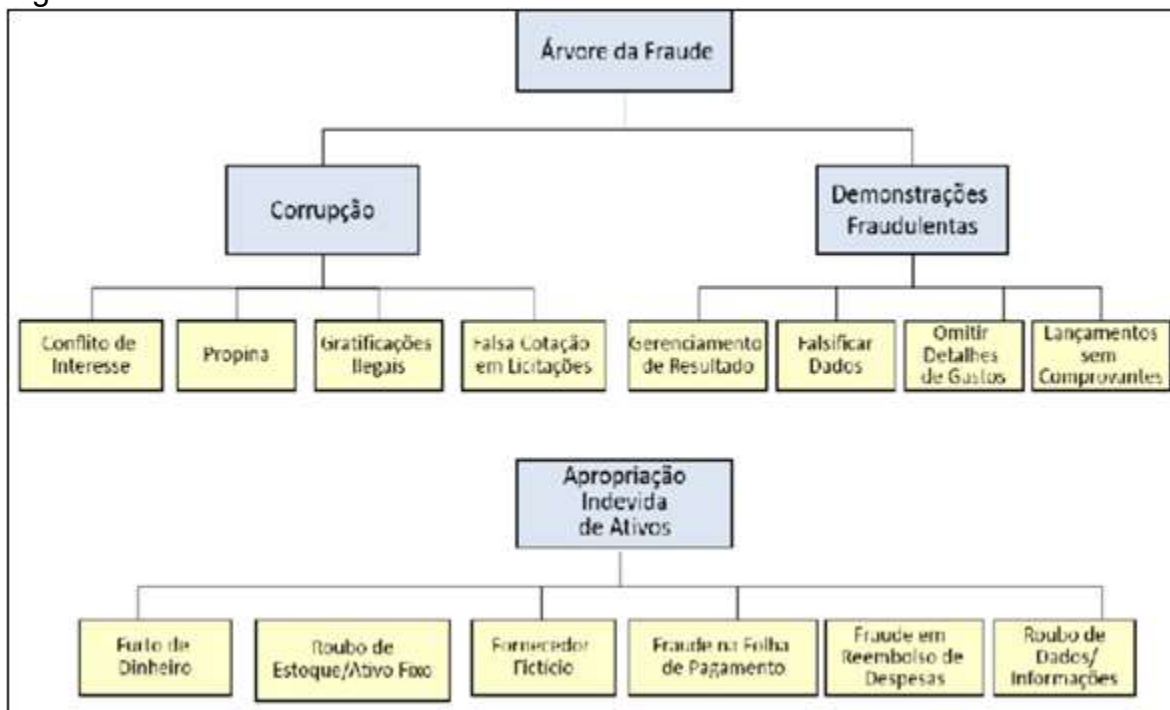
Árvore da Fraude

Corrupção

Demonstrações Fraudulentas

Conflito de Interesse

Propina

Gratificações Ilegais

Falsa Cotação em Licitações

Gerenciamento de Resultado

Falsificar Dados

Omitir Detalhes de Gastos

Lançamentos sem Comprovantes

Apropriação Indevida de Ativos

Furto de Dinheiro

Roubo de Estoque/Ativo Fixo

Fornecedor Fictício

Fraude na Folha de Pagamento

Fraude em Reembolso de Despesas

Roubo de Dados/ Informações